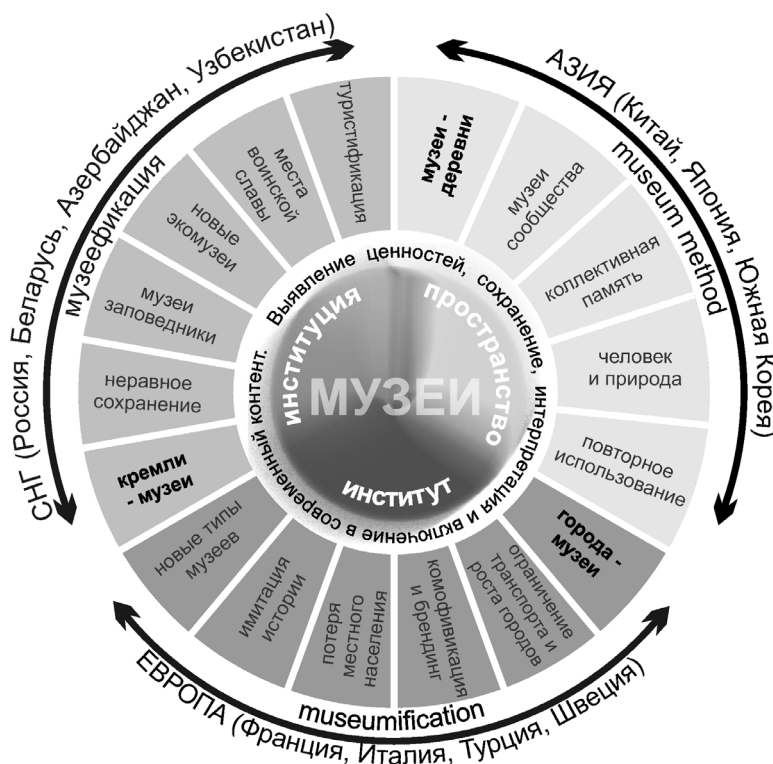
СНГ (Россия, Беларусь, Азербайджан, Узбекистан)
музеефикация

АЗИЯ (Китай, Япония, Южная Корея)
museum method

ЕВРОПА (Франция, Италия, Турция, Швеция)
museumification

туристификация
места воинской славы
новые экомузеи
музеи заповедники
неравное сохранение
кремли - музеи
новые типы музеев
имитация истории
потеря местного населения
комофивикация и брендинг
ограничение транспорта и роста городов
города - музеи
повторное использование
человек и природа
коллективная память
музеи сообщества
музеи - деревни

Выявление ценностей, сохранение, интерпретация и включение в современный контент.

институция
пространство
МУЗЕИ
институт